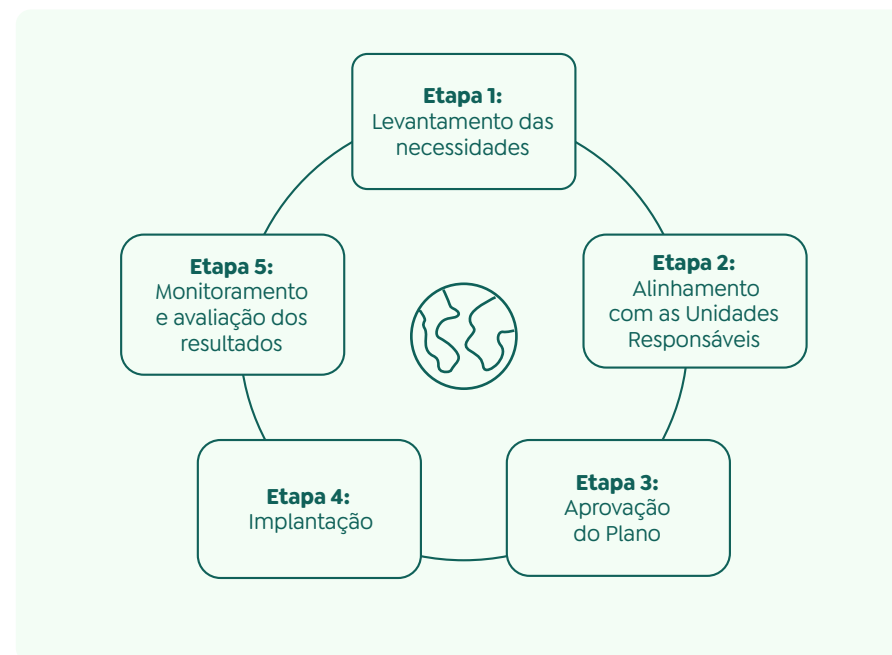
**Etapa 1:**
Levantamento das necessidades

**Etapa 2:**
Alinhamento com as Unidades Responsáveis

**Etapa 3:**
Aprovação do Plano

**Etapa 4:**
Implantação

**Etapa 5:**
Monitoramento e avaliação dos resultados